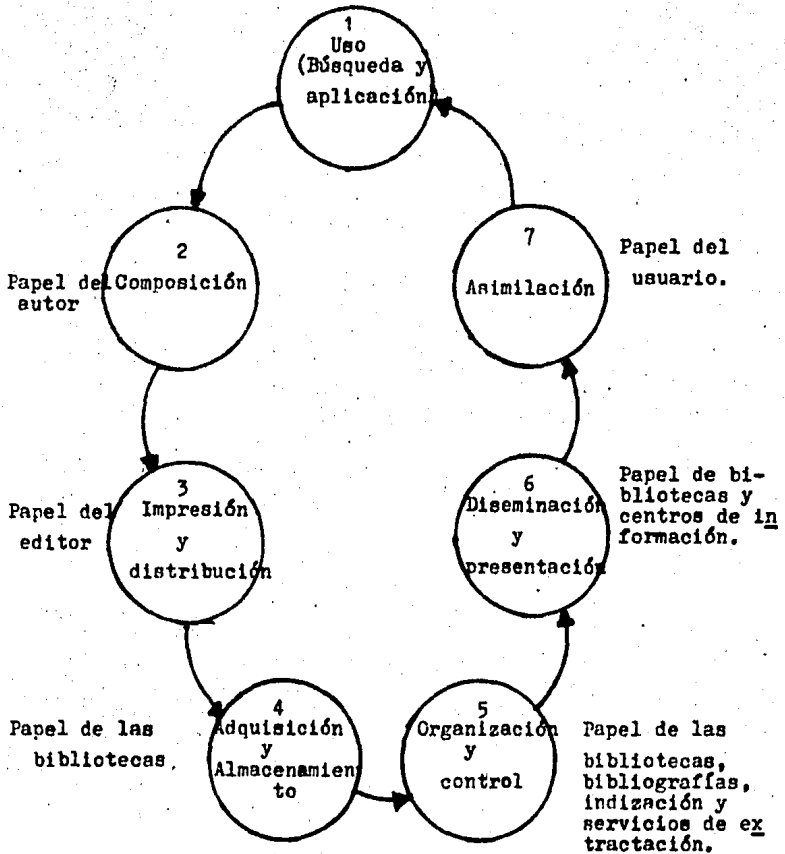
1
Uso
(Búsqueda y aplicación)

2
Composición

Papel del autor

7
Asimilación

Papel del usuario.

3
Impresión y distribución

Papel del editor

6
Diseminación y presentación

Papel de bibliotecas y centros de información.

4
Adquisición y Almacenamiento

Papel de las bibliotecas.

5
Organización y control

Papel de las bibliotecas, bibliografías, indización y servicios de extractación.